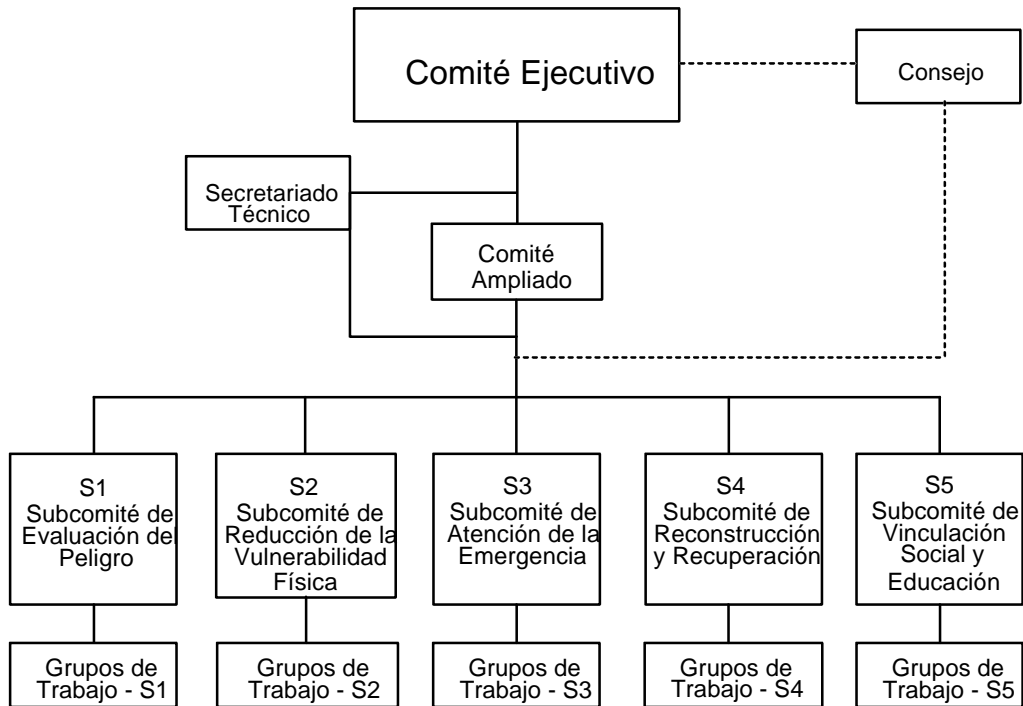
Comité Ejecutivo

Consejo

Secretariado Técnico

Comité Ampliado

S1
Subcomité de Evaluación de Peligro

S2
Subcomité de Reducción de la Vulnerabilidad Física

S3
Subcomité de Atención de la Emergencia

S4
Subcomité de Reconstrucción y Recuperación

S5
Subcomité de Vinculación Social y Educación

Grupos de Trabajo - S1

Grupos de Trabajo - S2

Grupos de Trabajo - S3

Grupos de Trabajo - S4

Grupos de Trabajo - S5